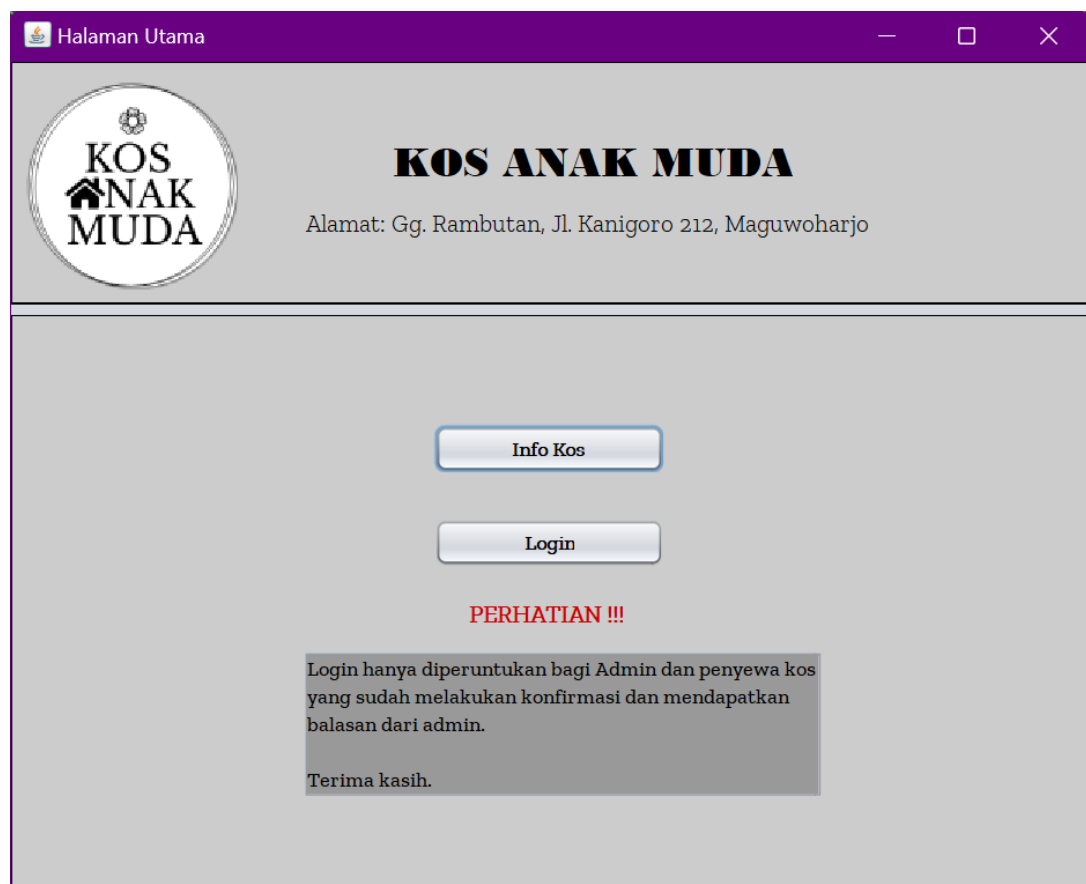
Halaman Utama

KOS NAK MUDA

KOS ANAK MUDA

Alamat: Gg. Rambutan, Jl. Kanigoro 212, Maguwoharjo

Info Kos

Login

PERHATIAN !!!

Login hanya diperuntukan bagi Admin dan penyewa kos yang sudah melakukan konfirmasi dan mendapatkan balasan dari admin.

Terima kasih.